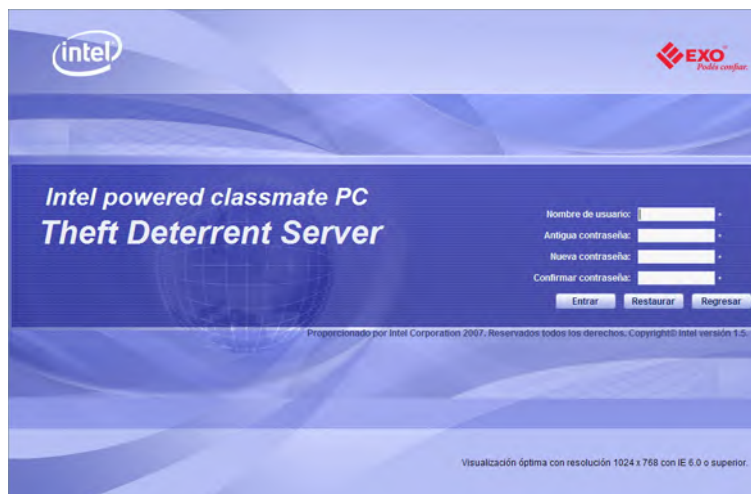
intel

EXO
Podés confiar.

Intel powered classmate PC
Theft Deterrent Server

Nombre de usuario: *
Antigua contraseña: *
Nueva contraseña: *
Confirmar contraseña: *

Entrar Restaurar Regresar

Proporcionado por Intel Corporation 2007. Reservados todos los derechos. Copyright© Intel versión 1.5.

Visualización óptima con resolución 1024 x 768 con IE 6.0 o superior.